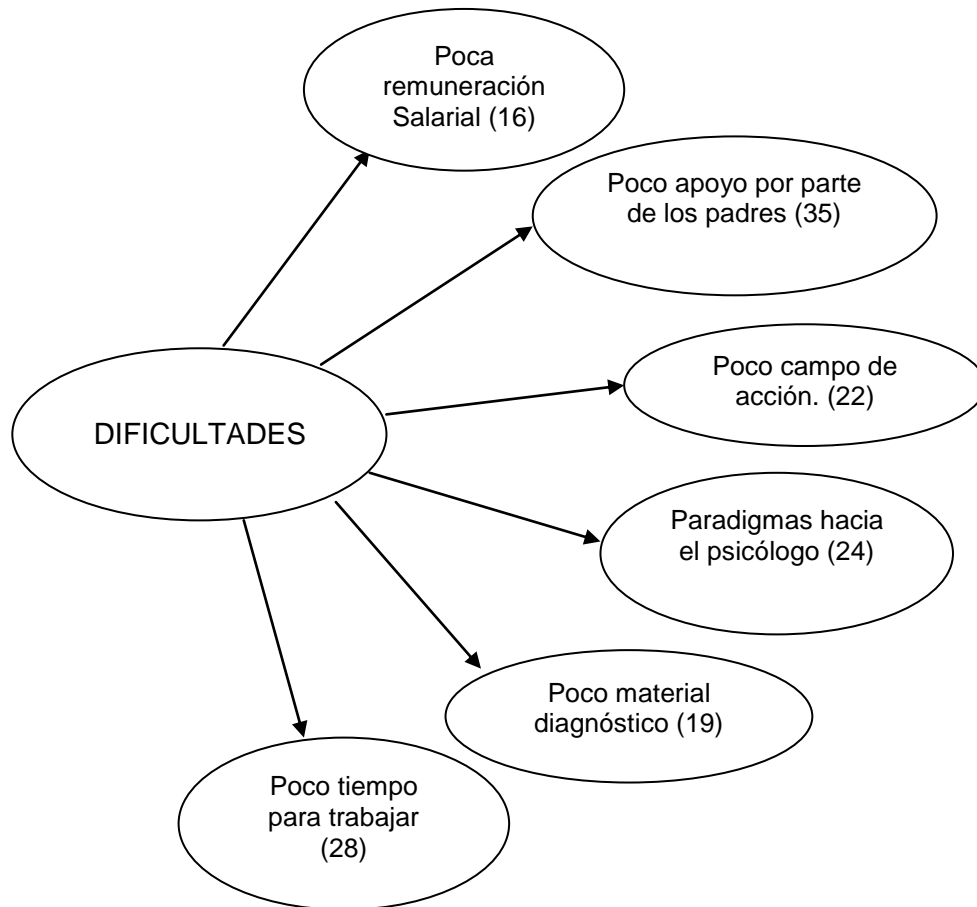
DIFICULTADES

Poca remuneración Salarial (16)

Poco apoyo por parte de los padres (35)

Poco campo de acción. (22)

Paradigmas hacia el psicólogo (24)

Poco material diagnóstico (19)

Poco tiempo para trabajar (28)